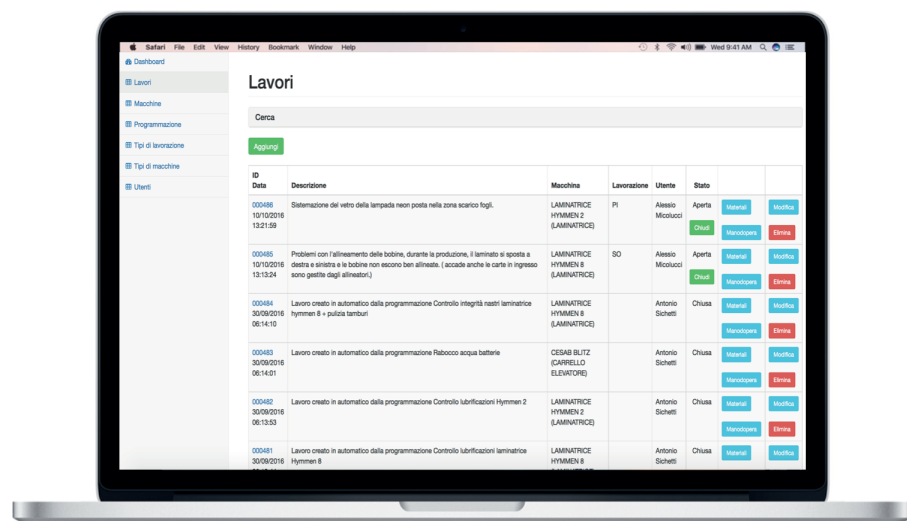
Safari File Edit View History Bookmark Window Help

Wed 9:41 AM

Dashboard
Lavori
Macchine
Programmazione
Tipi di lavorazione
Tipi di macchine
Utenti

Lavori

Cerca

Aggiungi

| ID Data | Descrizione | Macchina | Lavorazione | Utente | Stato | | |
|---|---|---|---|---|---|---|---|
| 000486 10/10/2016 13:21:59 | Sistemazione del vetro della lampada neon posta nella zona scarico fogli. | LAMINATRICE HYMMEN 2 (LAMINATRICE) | PI | Alessio Micolucci | Aperta Chiudi | Materiali Manodopera | Modifica Elimina |
| 000485 10/10/2016 13:13:24 | Problemi con l'allineamento delle bobine, durante la produzione, il laminato si sposta a destra e sinistra e le bobine non escono ben allineate. ( accade anche le carte in ingresso sono gestite dagli allineatori.) | LAMINATRICE HYMMEN 8 (LAMINATRICE) | SO | Alessio Micolucci | Aperta Chiudi | Materiali Manodopera | Modifica Elimina |
| 000484 30/09/2016 06:14:10 | Lavoro creato in automatico dalla programmazione Controllo integrità nastri laminatrice hymmen 8 + pulizia tamburi | LAMINATRICE HYMMEN 8 (LAMINATRICE) | | Antonio Sichetti | Chiusa | Materiali Manodopera | Modifica Elimina |
| 000483 30/09/2016 06:14:01 | Lavoro creato in automatico dalla programmazione Rabocco acqua batterie | CESAB BLITZ (CARRELLO ELEVATORE) | | Antonio Sichetti | Chiusa | Materiali Manodopera | Modifica Elimina |
| 000482 30/09/2016 06:13:53 | Lavoro creato in automatico dalla programmazione Controllo lubrificazioni Hymmen 2 | LAMINATRICE HYMMEN 2 (LAMINATRICE) | | Antonio Sichetti | Chiusa | Materiali Manodopera | Modifica Elimina |
| 000481 30/09/2016 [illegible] | Lavoro creato in automatico dalla programmazione Controllo lubrificazioni laminatrice Hymmen 8 | LAMINATRICE HYMMEN 8 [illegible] | | Antonio Sichetti | Chiusa | Materiali | Modifica |